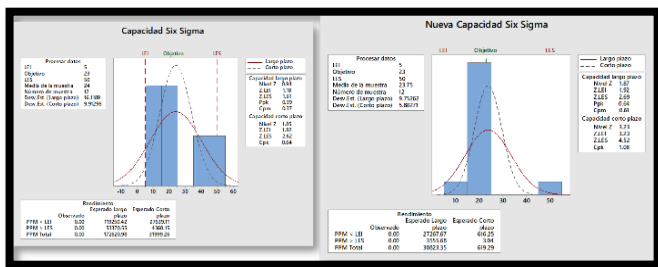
Capacidad Six Sigma

Procesar datos
LEI 5
Objetivo 23
LES 50
Media de la muestra 24
Número de muestra 17
Desv.Est. (Largo plazo) 16.1189
Desv.Est. (Corto plazo) 9.95296

LEI Objetivo LES

Largo plazo
Corto plazo

Capacidad largo plazo
Nivel Z 0.88
Z.LEI 1.18
Z.LES 1.61
Ppk 0.39
Cpm 0.37

Capacidad corto plazo
Nivel Z 1.85
Z.LEI 1.91
Z.LES 2.61
Cpk 0.64

-10 0 10 20 30 40 50 60

Rendimiento
| | Observado | Esperado Largo plazo | Esperado Corto plazo |
|---|---|---|---|
| PPM < LEI | 0.00 | 118250.42 | 27928.11 |
| PPM > LES | 0.00 | 53370.55 | 4360.18 |
| PPM Total | 0.00 | 172620.98 | 31999.29 |

Nueva Capacidad Six Sigma

Procesar datos
LEI 5
Objetivo 23
LES 50
Media de la muestra 23.75
Número de muestra 12
Desv.Est. (Largo plazo) 9.75262
Desv.Est. (Corto plazo) 5.88073

LEI Objetivo LES

Largo plazo
Corto plazo

Capacidad largo plazo
Nivel Z 1.87
Z.LEI 1.92
Z.LES 2.69
Ppk 0.64
Cpm 0.61

Capacidad corto plazo
Nivel Z 3.23
Z.LEI 3.23
Z.LES 4.52
Cpk 1.08

10 20 30 40 50

Rendimiento
| | Observado | Esperado Largo plazo | Esperado Corto plazo |
|---|---|---|---|
| PPM < LEI | 0.00 | 27267.67 | 606.25 |
| PPM > LES | 0.00 | 3553.68 | 3.04 |
| PPM Total | 0.00 | 30821.35 | 609.29 |